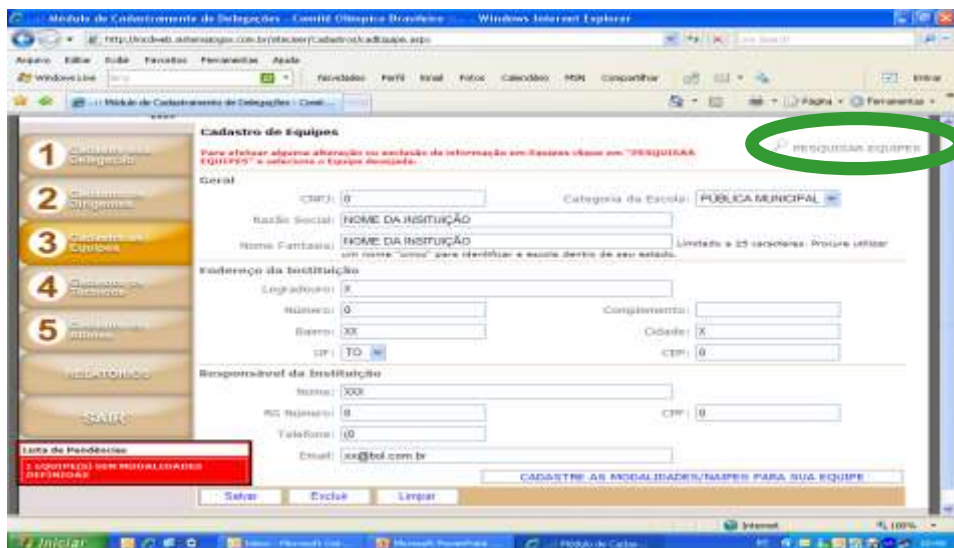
Módulo de Cadastramento de Delegações - Comitê Olímpico Brasileiro - Windows Internet Explorer

http://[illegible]/Cadastros/cadEquipe.aspx

Arquivo Editar Exibir Favoritos Ferramentas Ajuda

Windows Live Novidades Perfil Email Fotos Calendário MSN Compartilhar Entrar

Módulo de Cadastramento de Delegações - Comit...

Página Ferramentas

1 Cadastro da Delegação

2 Cadastro de Dirigentes

3 Cadastro de Equipes

4 Cadastro de Técnicos

5 Cadastro de Atletas

RELATÓRIOS

SAIR

Lista de Pendências

1 EQUIPE(S) SEM MODALIDADES DEFINIDAS

Cadastro de Equipes

Para efetuar alguma alteração ou exclusão de informação em Equipes clique em "PESQUISAR EQUIPES" e selecione a Equipe desejada.

PESQUISAR EQUIPES

Geral

CNPJ: 0

Categoria da Escola: PÚBLICA MUNICIPAL

Razão Social: NOME DA INSITUIÇÃO

Nome Fantasia: NOME DA INSITUIÇÃO

Limitado a 25 caracteres. Procure utilizar um nome "único" para identificar a escola dentro de seu estado.

Endereço da Instituição

Logradouro: X

Número: 0

Complemento:

Bairro: XX

Cidade: X

UF: TO

CEP: 0

Responsável da Instituição

Nome: XXX

RG Número: 0

CPF: 0

Telefone: (0

Email: xx@bol.com.br

CADASTRE AS MODALIDADES/NAIPES PARA SUA EQUIPE

Salvar Excluir Limpar

Internet 100%

Iniciar